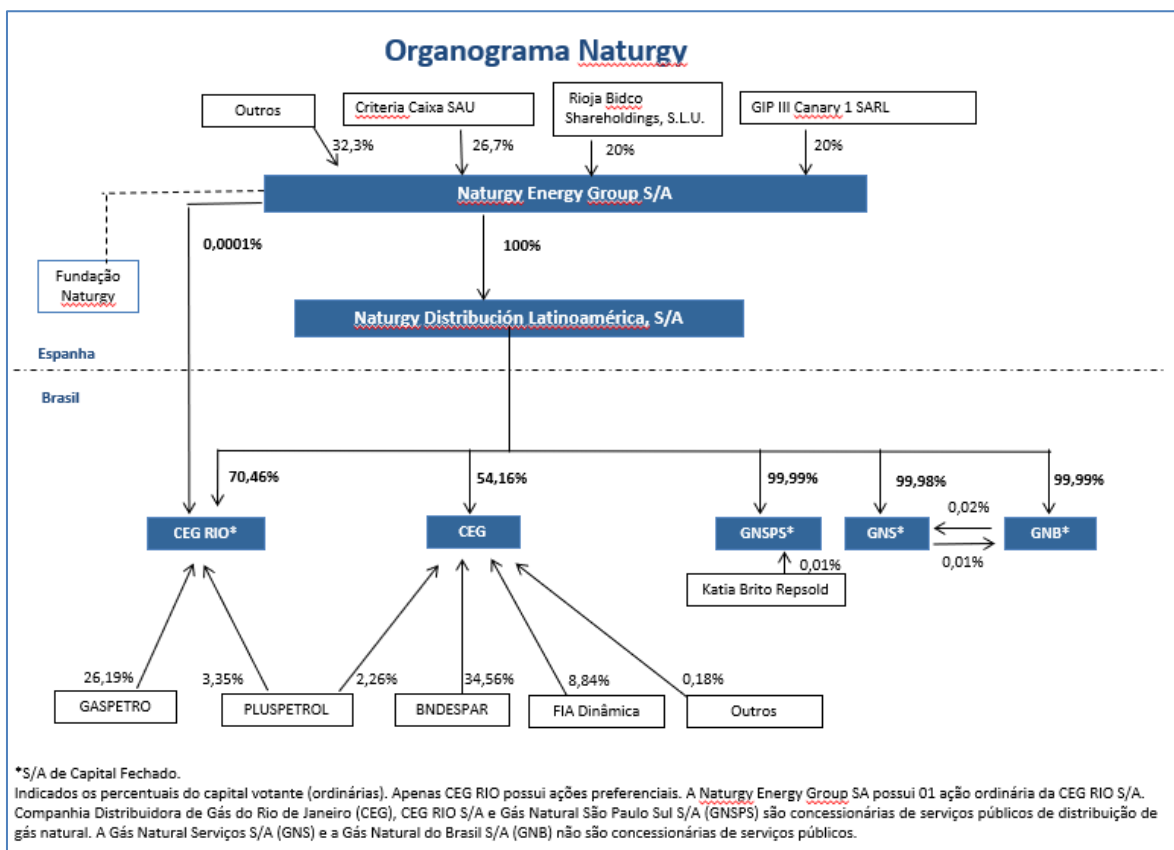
Organograma Naturgy

Outros

Criteria Caixa SAU

Rioja Bidco Shareholdings, S.L.U.

GIP III Canary 1 SARL

32,3%

26,7%

20%

20%

Naturgy Energy Group S/A

0,0001%

100%

Fundação Naturgy

Naturgy Distribución Latinoamérica, S/A

Espanha

Brasil

70,46%

54,16%

99,99%

99,98%

99,99%

CEG RIO*

CEG

GNSPS*

GNS*

0,02%

GNB*

0,01%

0,01%

Katia Brito Repsold

26,19%

3,35%

2,26%

34,56%

8,84%

0,18%

GASPETRO

PLUSPETROL

BNDESPAR

FIA Dinâmica

Outros

*S/A de Capital Fechado.
Indicados os percentuais do capital votante (ordinárias). Apenas CEG RIO possui ações preferenciais. A Naturgy Energy Group SA possui 01 ação ordinária da CEG RIO S/A.
Companhia Distribuidora de Gás do Rio de Janeiro (CEG), CEG RIO S/A e Gás Natural São Paulo Sul S/A (GNSPS) são concessionárias de serviços públicos de distribuição de gás natural. A Gás Natural Serviços S/A (GNS) e a Gás Natural do Brasil S/A (GNB) não são concessionárias de serviços públicos.